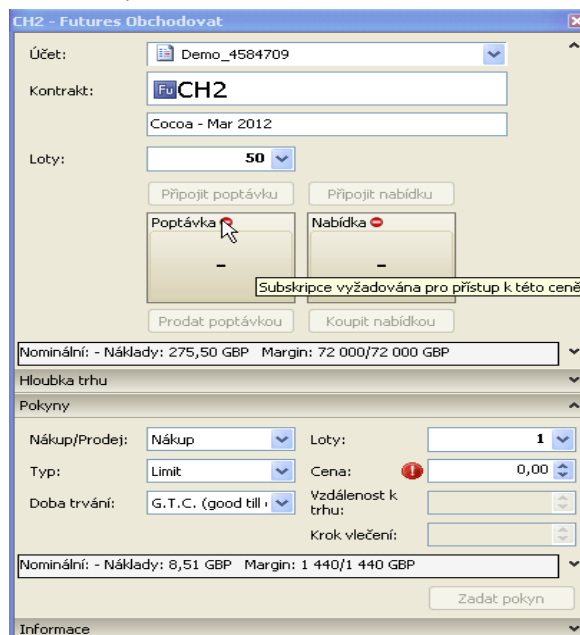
CH2 - Futures Obchodovat

Účet: Demo_4584709

Kontrakt: Fu CH2

Cocoa - Mar 2012

Loty: 50

Připojit poptávku

Připojit nabídku

Poptávka

-

Nabídka

-

Subskripce vyžadována pro přístup k této ceně

Prodat poptávkou

Koupit nabídkou

Nominální: - Náklady: 275,50 GBP Margin: 72 000/72 000 GBP

Hloubka trhu

Pokyny

Nákup/Prodej: Nákup

Loty: 1

Typ: Limit

Cena: 0,00

Doba trvání: G.T.C. (good till

Vzdálenost k trhu:

Krok vlečení:

Nominální: - Náklady: 8,51 GBP Margin: 1 440/1 440 GBP

Zadat pokyn

Informace